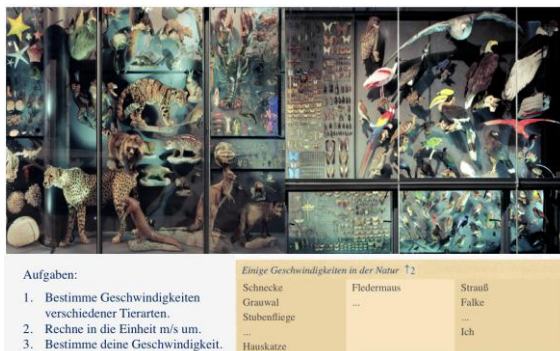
Aufgaben:

1. Bestimme Geschwindigkeiten verschiedener Tierarten.
2. Rechne in die Einheit m/s um.
3. Bestimme deine Geschwindigkeit.

Einige Geschwindigkeiten in der Natur ↑2

| | | |
|---|---|---|
| Schnecke | Fledermaus | Strauß |
| Grauwal | ... | Falke |
| Stubenfliege | | ... |
| ... | | Ich |
| Hauskatze | | |